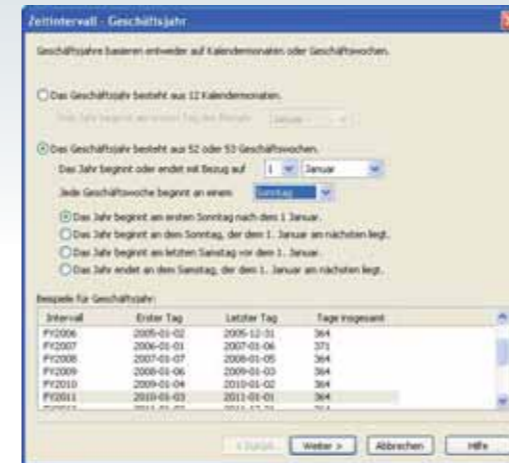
Zeitintervall - Geschäftsjahr

Geschäftsjahre basieren entweder auf Kalendermonaten oder Geschäftswochen.

Das Geschäftsjahr besteht aus 12 Kalendermonaten.

Jedes Jahr beginnt am ersten Tag des Monats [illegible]

Das Geschäftsjahr besteht aus 52 oder 53 Geschäftswochen.

Das Jahr beginnt oder endet mit Bezug auf 1 Januar

Jede Geschäftswoche beginnt an einem Sonntag

Das Jahr beginnt am ersten Sonntag nach dem 1 Januar.

Das Jahr beginnt an dem Sonntag, der dem 1. Januar am nächsten liegt.

Das Jahr beginnt am letzten Samstag vor dem 1. Januar.

Das Jahr endet an dem Samstag, der dem 1. Januar am nächsten liegt.

Beispiele für Geschäftsjahr:

| Intervall | Erster Tag | Letzter Tag | Tage insgesamt |
|---|---|---|---|
| FY2006 | 2005-01-02 | 2005-12-31 | 364 |
| FY2007 | 2006-01-01 | 2007-01-06 | 371 |
| FY2008 | 2007-01-07 | 2008-01-05 | 364 |
| FY2009 | 2008-01-06 | 2009-01-03 | 364 |
| FY2010 | 2009-01-04 | 2010-01-02 | 364 |
| FY2011 | 2010-01-03 | 2011-01-01 | 364 |
| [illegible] | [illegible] | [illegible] | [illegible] |

< Zurück   Weiter >   Abbrechen   Hilfe